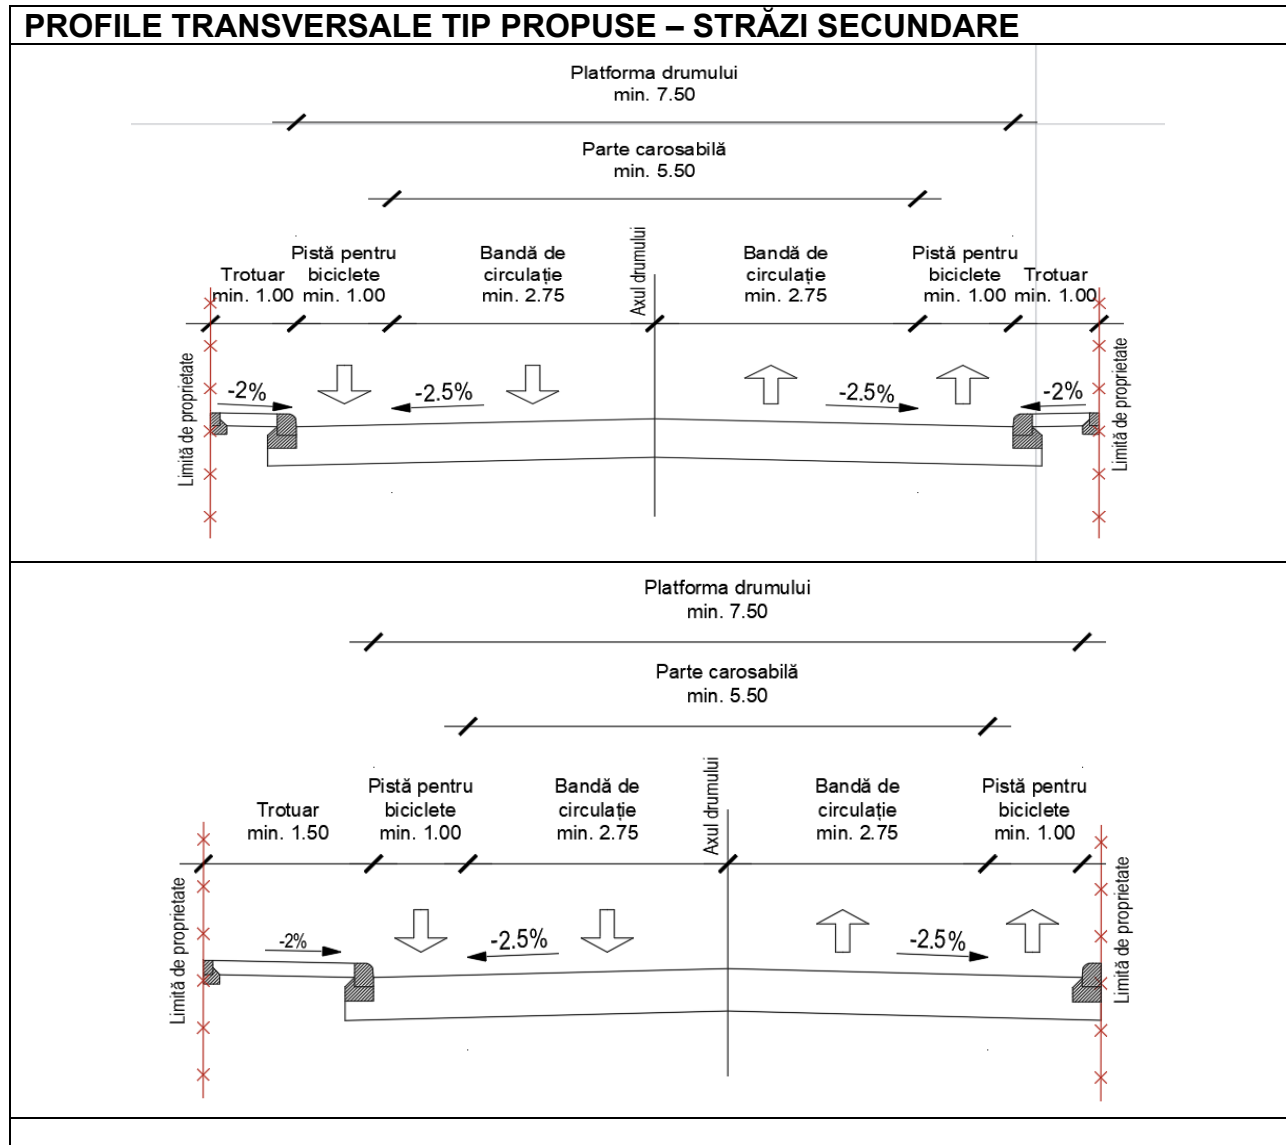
PROFILE TRANSVERSALE TIP PROPUSE – STRĂZI SECUNDARE

Platforma drumului
min. 7.50

Parte carosabilă
min. 5.50

Trotuar
min. 1.00

Pistă pentru biciclete
min. 1.00

Bandă de circulație
min. 2.75

Axul drumului

Bandă de circulație
min. 2.75

Pistă pentru biciclete
min. 1.00

Trotuar
min. 1.00

Limită de proprietate

-2%

-2.5%

-2.5%

-2%

Limită de proprietate

Platforma drumului
min. 7.50

Parte carosabilă
min. 5.50

Trotuar
min. 1.50

Pistă pentru biciclete
min. 1.00

Bandă de circulație
min. 2.75

Axul drumului

Bandă de circulație
min. 2.75

Pistă pentru biciclete
min. 1.00

Limită de proprietate

-2%

-2.5%

-2.5%

Limită de proprietate